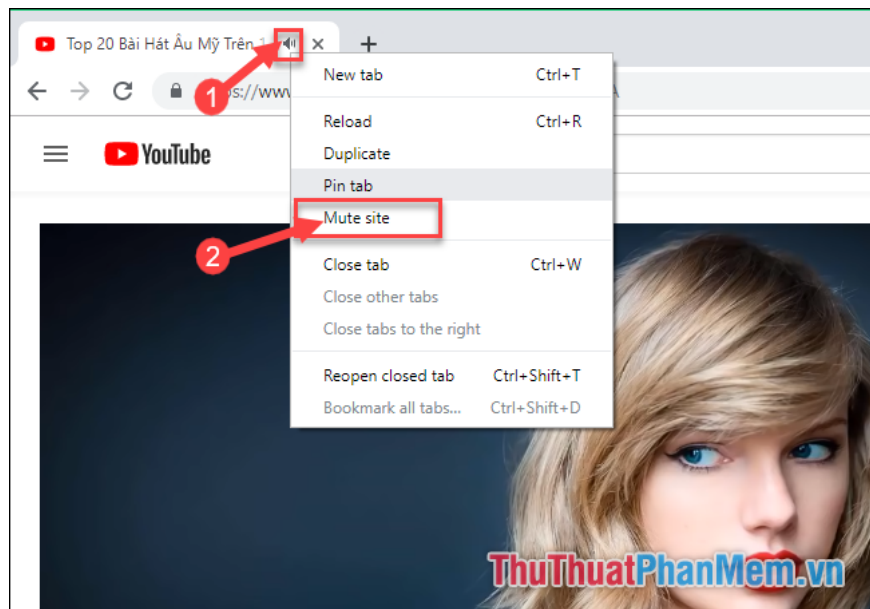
Top 20 Bài Hát Âu Mỹ Trên 1

×

+

1

s://www

New tab Ctrl+T

Reload Ctrl+R

Duplicate

Pin tab

Mute site

2

Close tab Ctrl+W

Close other tabs

Close tabs to the right

Reopen closed tab Ctrl+Shift+T

Bookmark all tabs... Ctrl+Shift+D

YouTube

ThuThuatPhanMem.vn